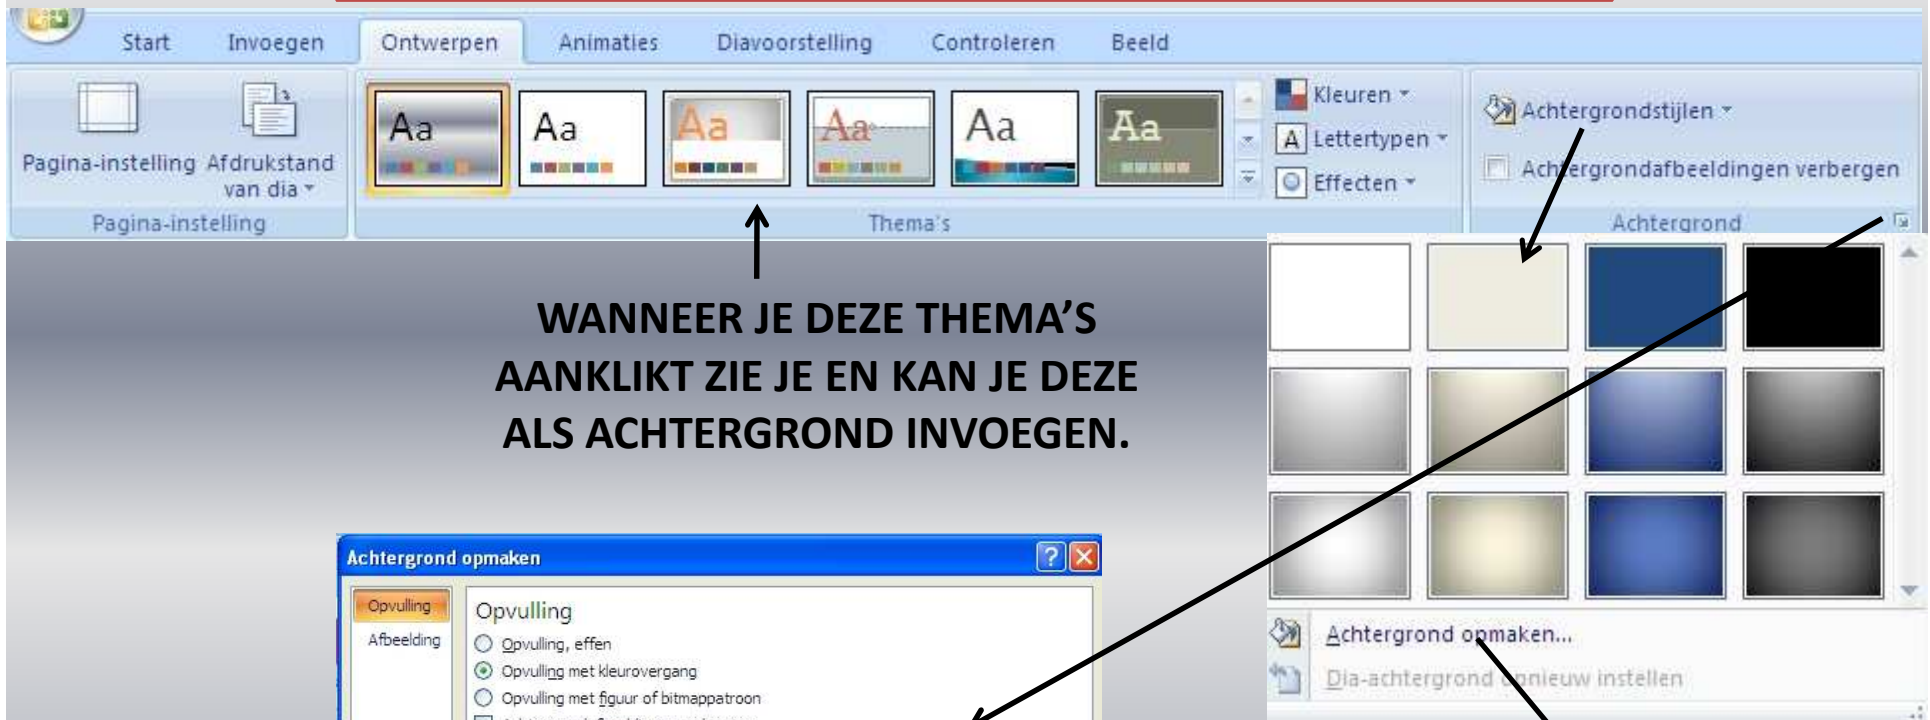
Start Invoegen Ontwerpen Animaties Diavoorstelling Controleren Beeld

Pagina-instelling Afdrukstand van dia

Pagina-instelling

Aa Aa Aa Aa Aa Aa

Thema's

Kleuren
Lettertypen
Effecten

Achtergrondstijlen
Achtergrondafbeeldingen verbergen

Achtergrond

WANNEER JE DEZE THEMA'S AANKLIKT ZIE JE EN KAN JE DEZE ALS ACHTERGROND INVOEGEN.

Achtergrond opmaken

Opvulling
Afbeelding

Opvulling
Opvulling, effen
Opvulling met kleurovergang
Opvulling met figuur of bitmappatroon
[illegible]

Achtergrond opmaken...
Dia-achtergrond opnieuw instellen